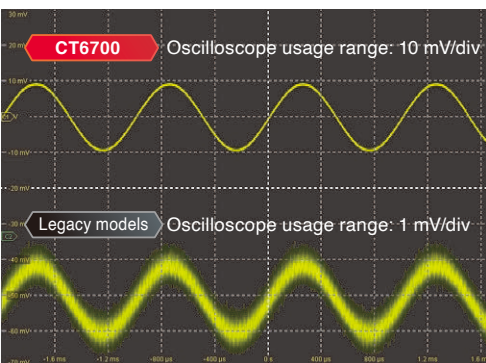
30 mV
20 mV
CT6700
Oscilloscope usage range: 10 mV/div
10 mV
C1 V
-10 mV
-20 mV
-30 mV
Legacy models
Oscilloscope usage range: 1 mV/div
C2
-40 mV
-50 mV
-60 mV
-1.6 ms
-1.2 ms
-800 µs
-400 µs
0 s
400 µs
800 µs
1.2 ms
1.6 ms